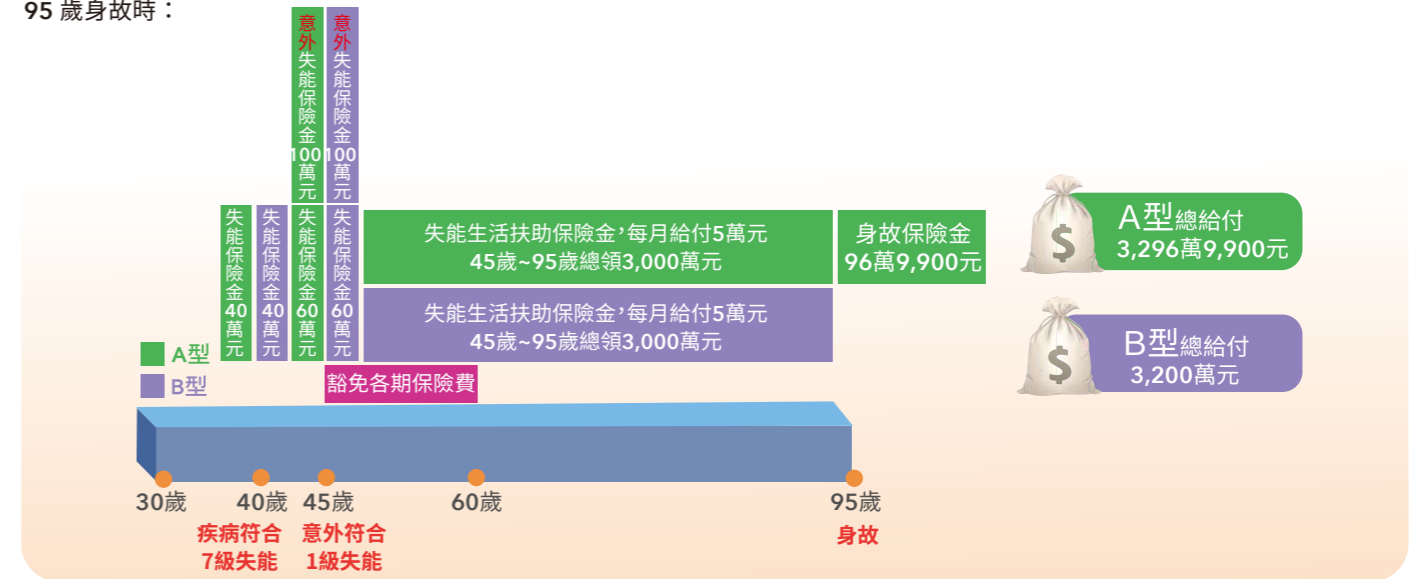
95 歲身故時：

意外失能保險金100萬元

意外失能保險金100萬元

失能保險金40萬元

失能保險金40萬元

失能保險金60萬元

失能保險金60萬元

失能生活扶助保險金，每月給付5萬元
45歲~95歲總領3,000萬元

身故保險金
96萬9,900元

失能生活扶助保險金，每月給付5萬元
45歲~95歲總領3,000萬元

A型總給付
3,296萬9,900元

B型總給付
3,200萬元

A型
B型

豁免各期保險費

30歲 40歲 45歲 60歲 95歲

疾病符合
7級失能

意外符合
1級失能

身故